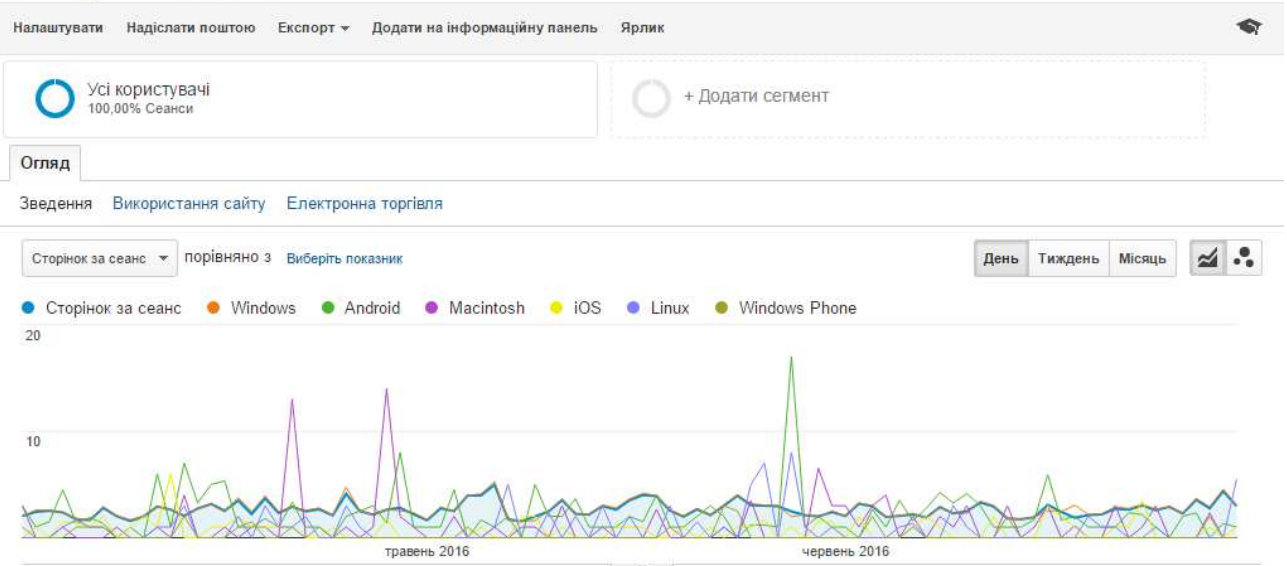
Налаштувати Надіслати поштою Експорт ▾ Додати на інформаційну панель Ярлик

Усі користувачі
100,00% Сеанси

+ Додати сегмент

Огляд

Зведення Використання сайту Електронна торгівля

Сторінок за сеанс ▾ порівняно з Виберіть показник

День Тиждень Місяць

● Сторінок за сеанс ● Windows ● Android ● Macintosh ● iOS ● Linux ● Windows Phone

20

10

травень 2016

червень 2016